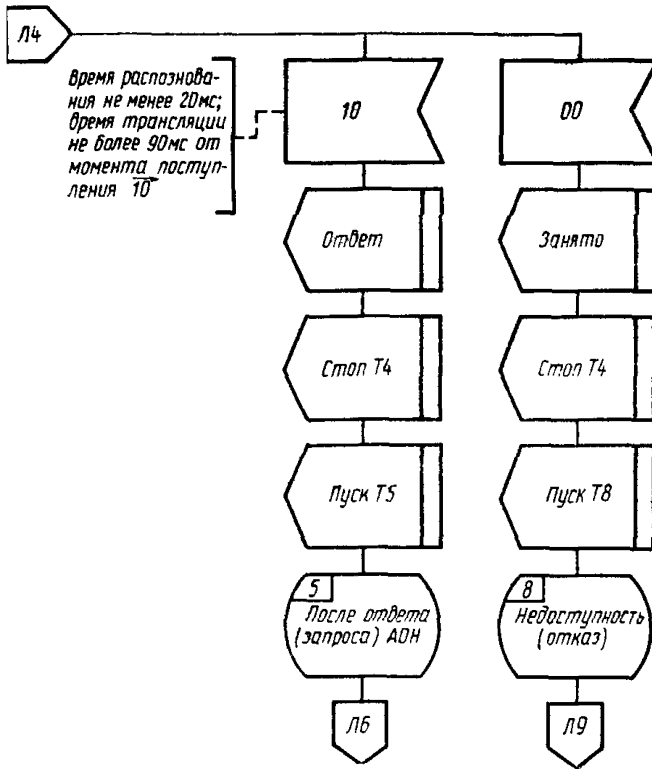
Л4

Время распознования не менее 20мс; время трансляции не более 90мс от момента поступления 10

10

Ответ

Стоп Т4

Пуск Т5

5
После ответа (запроса) АОН

Л6

00

Занято

Стоп Т4

Пуск Т8

8
Недоступность (отказ)

Л9